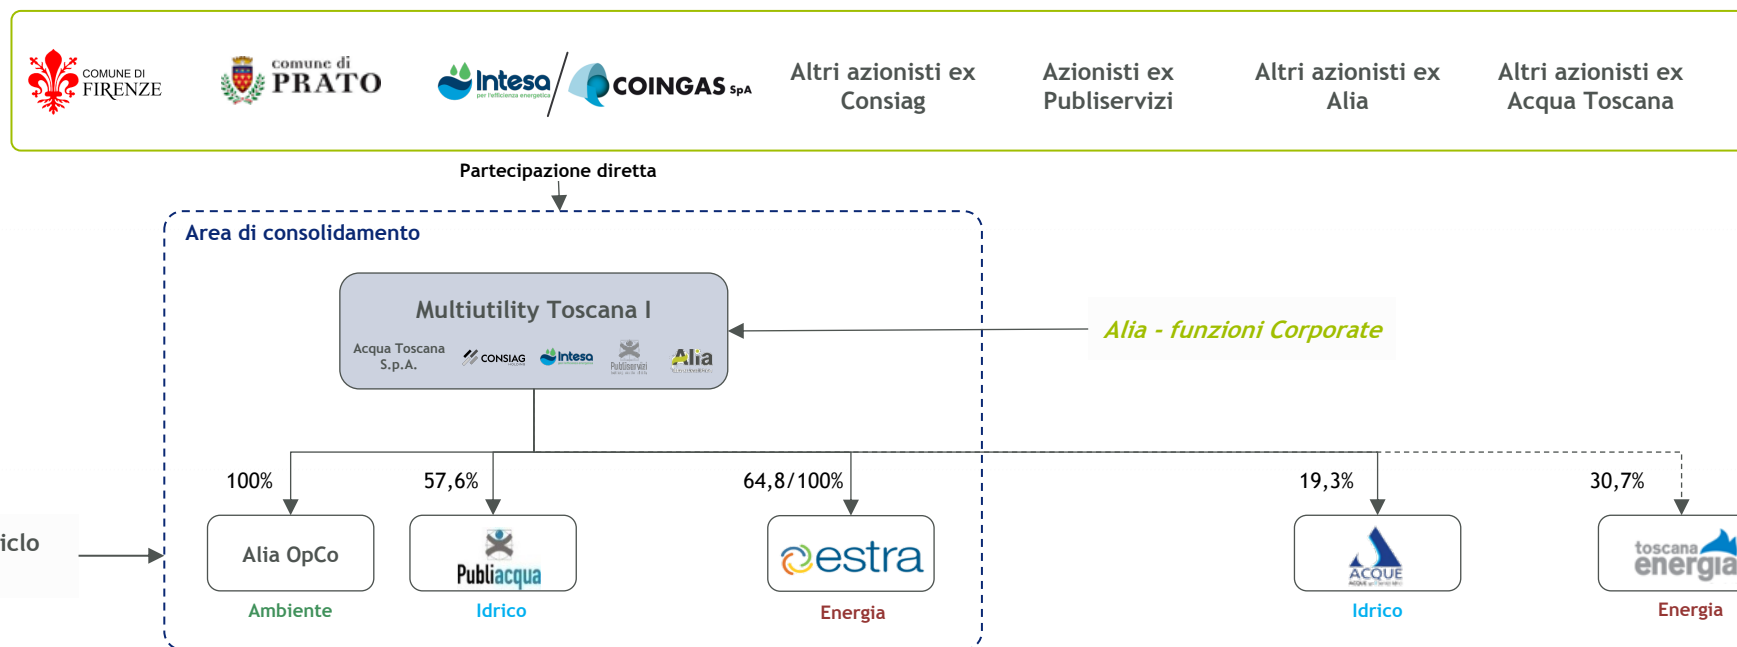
COMUNE DI FIRENZE

comune di PRATO

Intesa per l'efficienza energetica

COINGAS SpA

Altri azionisti ex Consiag

Azionisti ex Publiservizi

Altri azionisti ex Alia

Altri azionisti ex Acqua Toscana

Partecipazione diretta

Area di consolidamento

Multiutility Toscana I

Acqua Toscana S.p.A.

CONSIAG

Intesa

Publiservizi

Alia

Alia - funzioni Corporate

100%

57,6%

64,8/100%

19,3%

30,7%

iclo

Alia OpCo

Publiacqua

estra

ACQUE

toscana energia

Ambiente

Idrico

Energia

Idrico

Energia